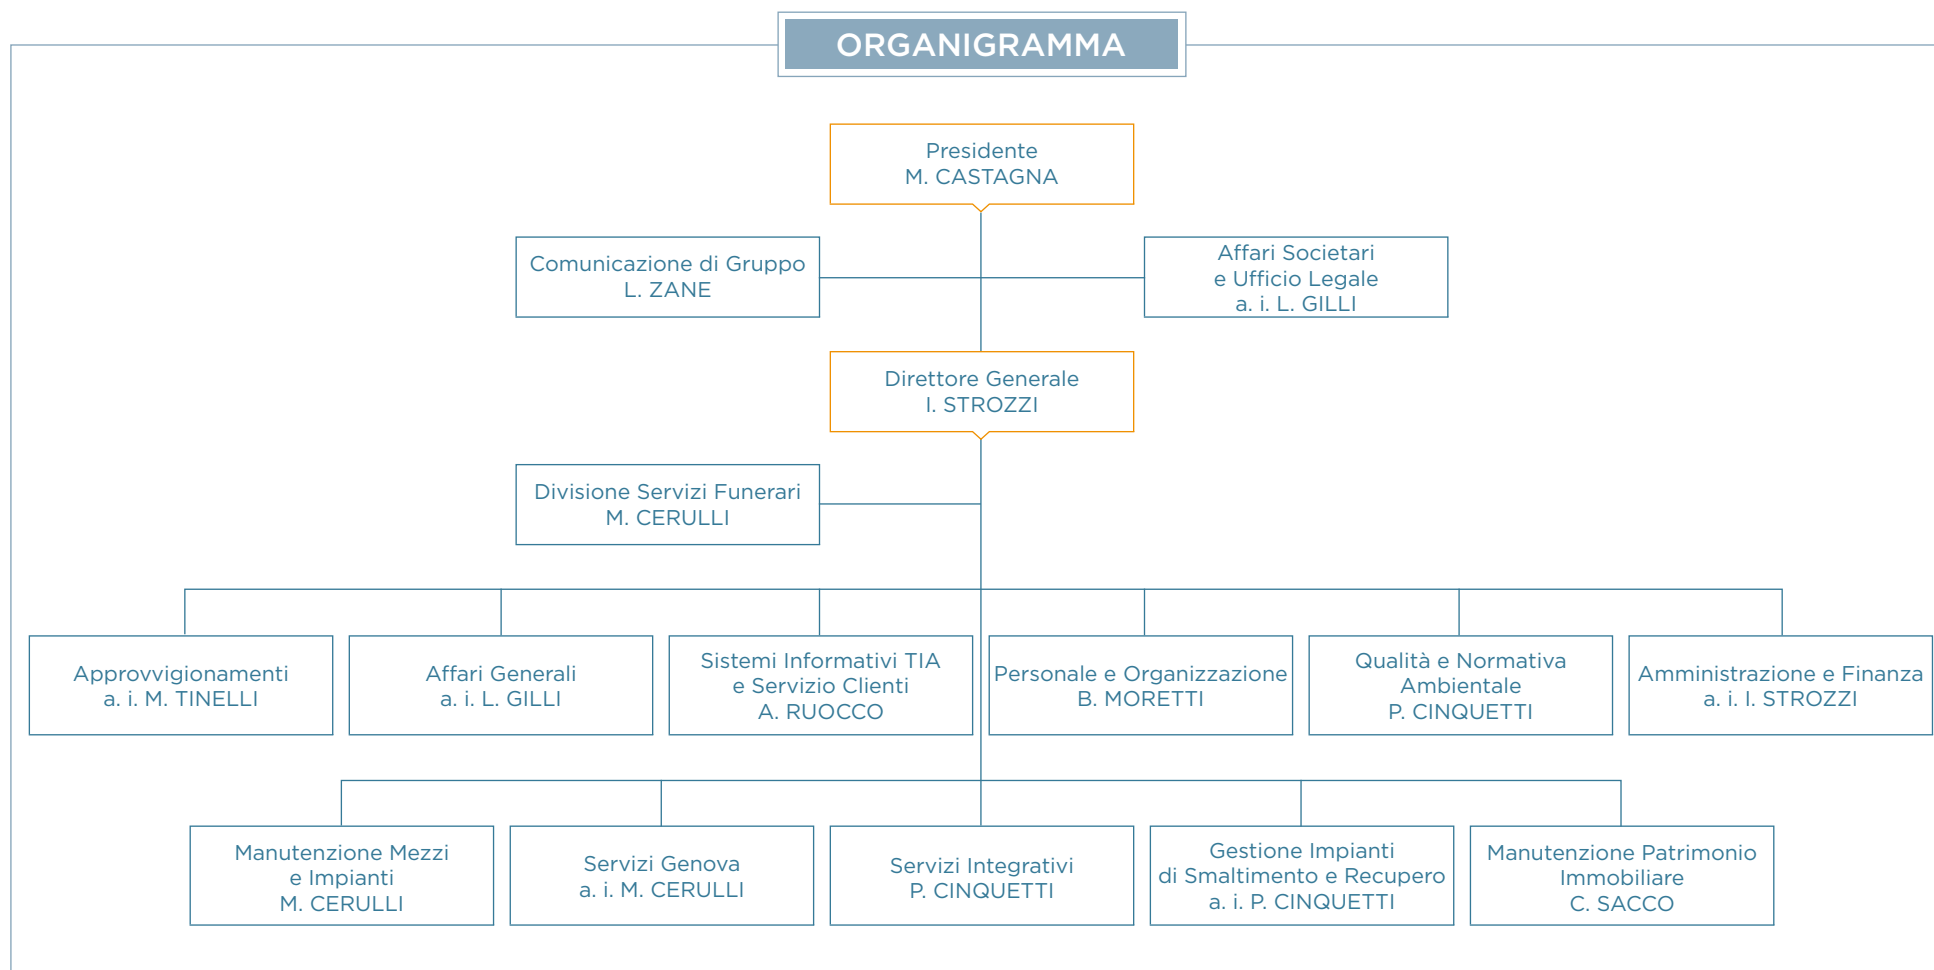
ORGANIGRAMMA

Presidente
M. CASTAGNA

Comunicazione di Gruppo
L. ZANE

Affari Societari
e Ufficio Legale
a. i. L. GILLI

Direttore Generale
I. STROZZI

Divisione Servizi Funerari
M. CERULLI

Approvvigionamenti
a. i. M. TINELLI

Affari Generali
a. i. L. GILLI

Sistemi Informativi TIA
e Servizio Clienti
A. RUOCCO

Personale e Organizzazione
B. MORETTI

Qualità e Normativa
Ambientale
P. CINQUETTI

Amministrazione e Finanza
a. i. I. STROZZI

Manutenzione Mezzi
e Impianti
M. CERULLI

Servizi Genova
a. i. M. CERULLI

Servizi Integrativi
P. CINQUETTI

Gestione Impianti
di Smaltimento e Recupero
a. i. P. CINQUETTI

Manutenzione Patrimonio
Immobiliare
C. SACCO